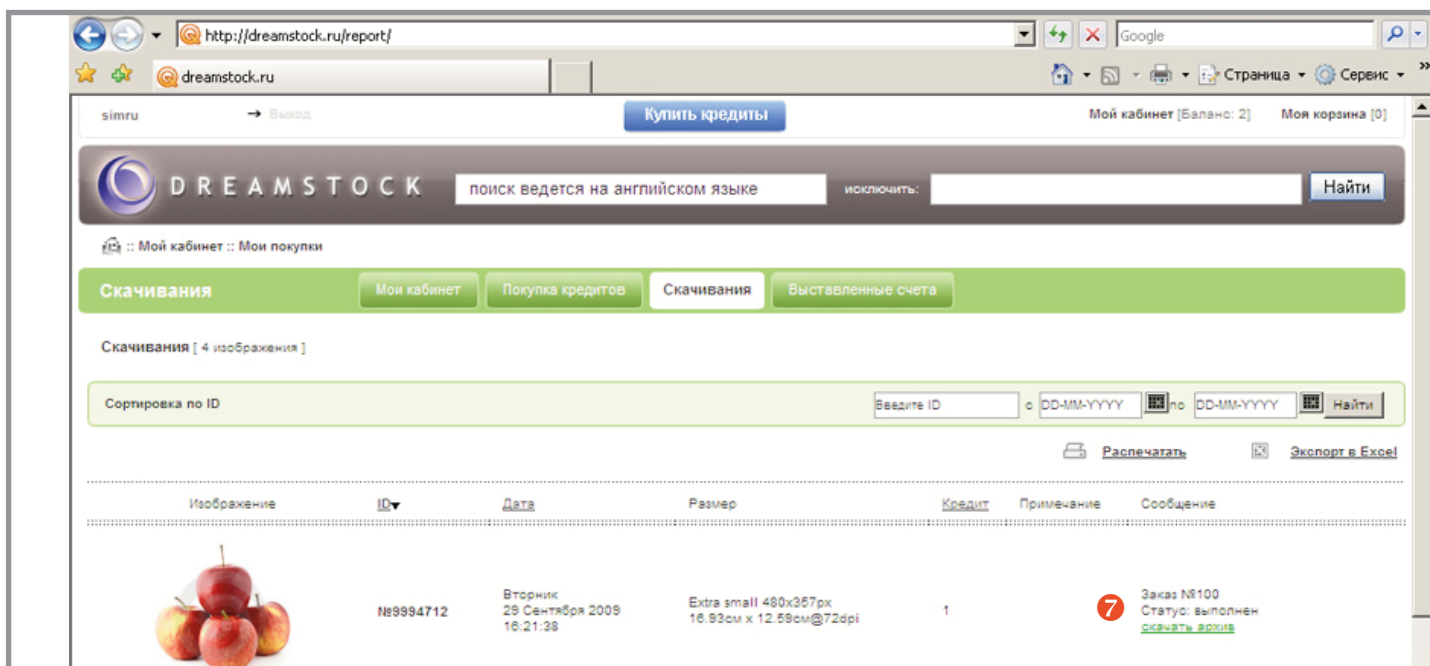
http://dreamstock.ru/report/

Google

dreamstock.ru

Страница ▾ Сервис ▾

simru → Выход

Купить кредиты

Мой кабинет [Баланс: 2] Моя корзина [0]

DREAMSTOCK

поиск ведется на английском языке

исключить:

Найти

:: Мой кабинет :: Мои покупки

Скачивания

Мои кабинет

Покупка кредитов

Скачивания

Выставленные счета

Скачивания [ 4 изображения ]

Сортировка по ID

Введите ID с DD-MM-YYYY по DD-MM-YYYY Найти

Распечатать

Экспорт в Excel

| Изображение | ID | Дата | Размер | Кредит | Примечание | Сообщение |
|---|---|---|---|---|---|---|
| | №9994712 | Вторник 29 Сентября 2009 16:21:38 | Extra small 480x357px 16.93см x 12.59см@72dpi | 1 | | Заказ №100 Статус: выполнен скачать архив |

7